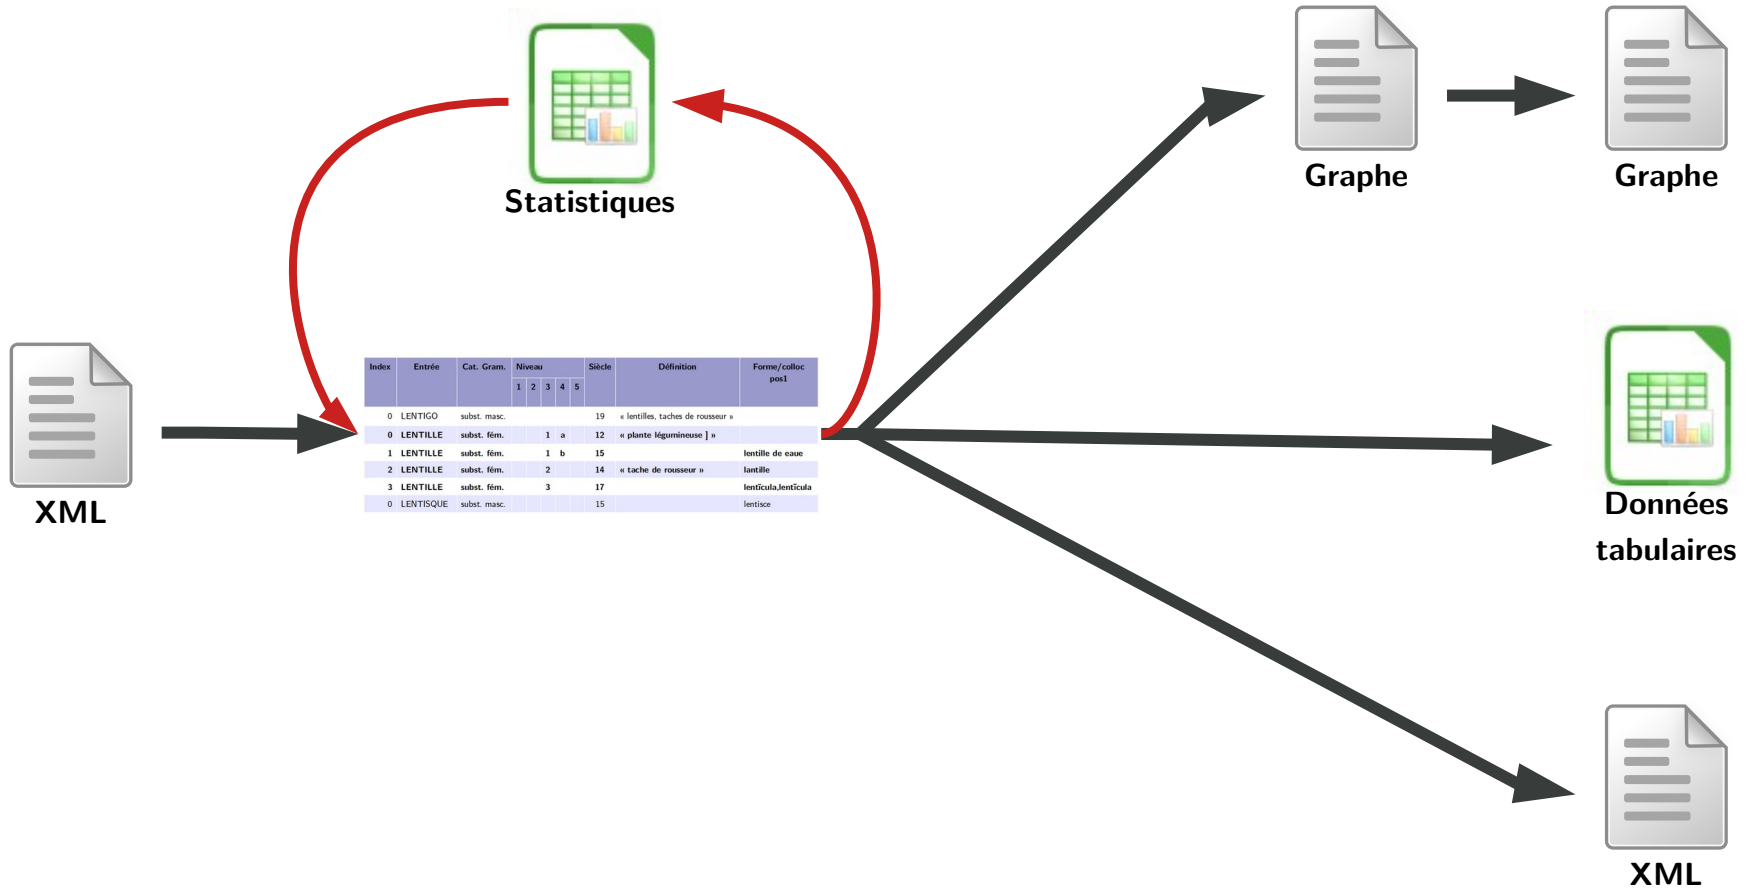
Statistiques

Graphe

Graphe

XML

| Index | Entrée | Cat. Gram. | Niveau 1 | 2 | 3 | 4 | 5 | Siècle | Définition | Forme/colloc pos1 |
|---|---|---|---|---|---|---|---|---|---|---|
| 0 | LENTIGO | subst. masc. | | | | | | 19 | « lentilles, taches de rousseur » | |
| 0 | LENTILLE | subst. fém. | | | 1 | a | | 12 | « plante légumineuse ] » | |
| 1 | LENTILLE | subst. fém. | | | 1 | b | | 15 | | lentille de eaue |
| 2 | LENTILLE | subst. fém. | | | 2 | | | 14 | « tache de rousseur » | lantille |
| 3 | LENTILLE | subst. fém. | | | 3 | | | 17 | | lentīcula,lentīcula |
| 0 | LENTISQUE | subst. masc. | | | | | | 15 | | lentisce |

Données tabulaires

XML